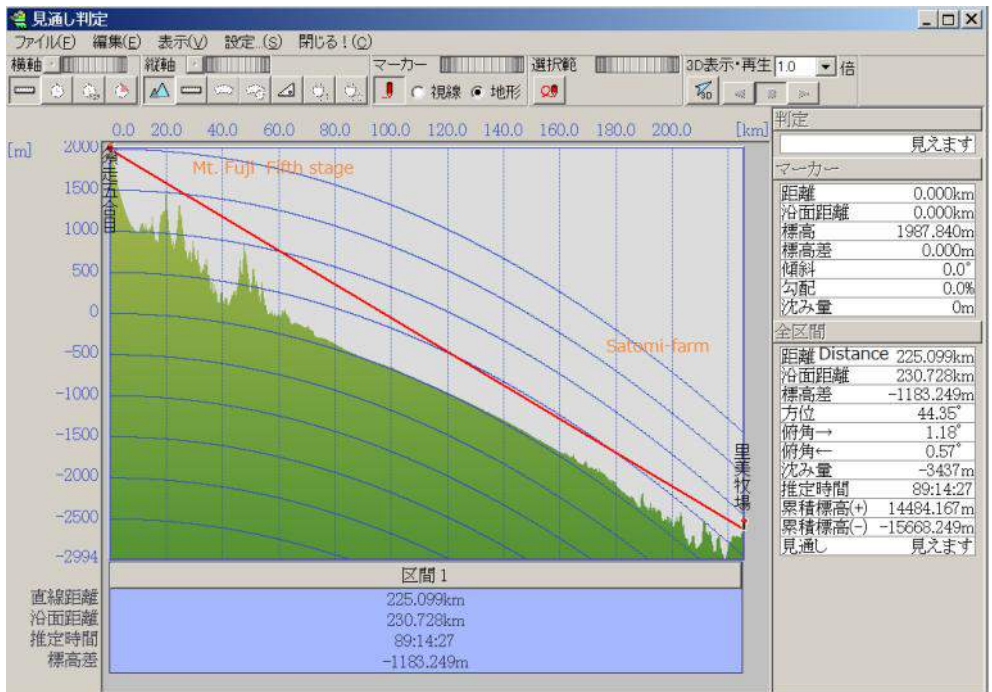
見通し判定

ファイル(F) 編集(E) 表示(V) 設定(S) 閉じる!(C)

横軸 縦軸 マーカー 選択範 3D表示・再生 1.0 倍

○ 視線 ◉ 地形

0.0 20.0 40.0 60.0 80.0 100.0 120.0 140.0 160.0 180.0 200.0 [km]

[m] 2000 1500 1000 500 0 -500 -1000 -1500 -2000 -2500 -2994

須走五合目

Mt. Fuji Fifth stage

Satomi-farm

里美牧場

区間 1

| 直線距離 | 225.099km |
|---|---|
| 沿面距離 | 230.728km |
| 推定時間 | 89:14:27 |
| 標高差 | -1183.249m |

判定

見えます

マーカー

| 距離 | 0.000km |
|---|---|
| 沿面距離 | 0.000km |
| 標高 | 1987.840m |
| 標高差 | 0.000m |
| 傾斜 | 0.0° |
| 勾配 | 0.0% |
| 沈み量 | 0m |

全区間

| 距離 Distance | 225.099km |
|---|---|
| 沿面距離 | 230.728km |
| 標高差 | -1183.249m |
| 方位 | 44.35° |
| 俯角→ | 1.18° |
| 俯角← | 0.57° |
| 沈み量 | -3437m |
| 推定時間 | 89:14:27 |
| 累積標高(+) | 14484.167m |
| 累積標高(-) | -15668.249m |
| 見通し | 見えます |